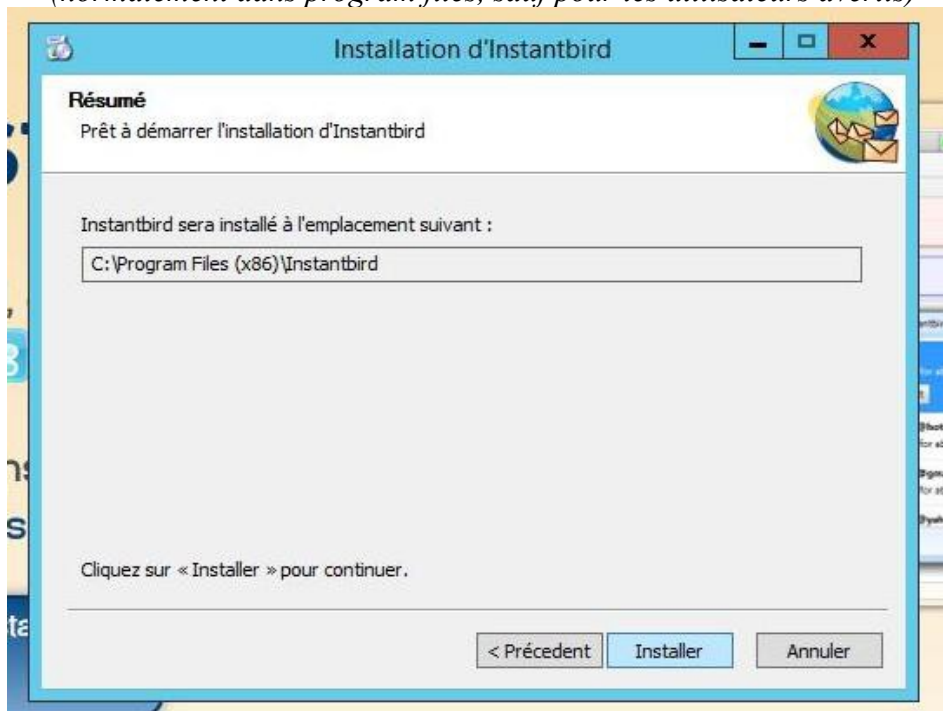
(normalement dans program files, sauf pour les utilisateurs avertis)

Installation d'Instantbird

Résumé
Prêt à démarrer l'installation d'Instantbird

Instantbird sera installé à l'emplacement suivant :

C:\Program Files (x86)\Instantbird

Cliquez sur « Installer » pour continuer.

< Précedent
Installer
Annuler